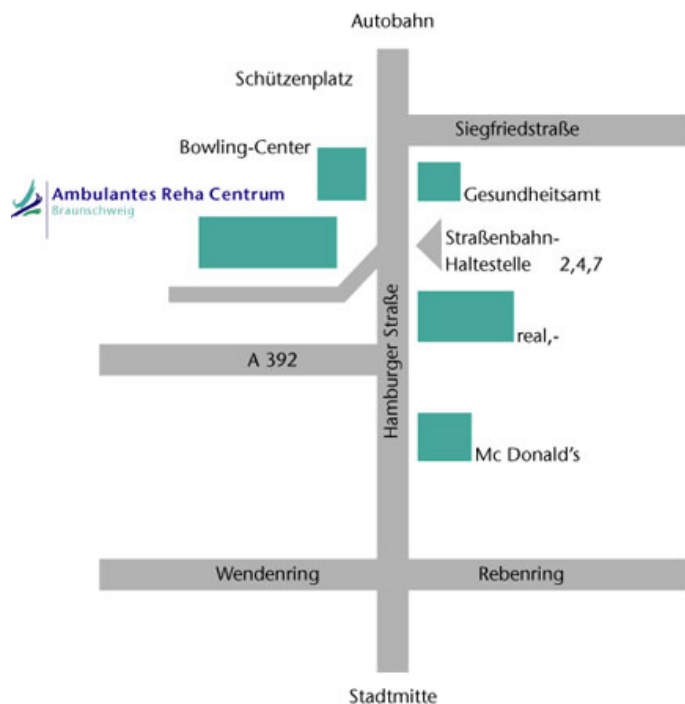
Autobahn

Schützenplatz

Siegfriedstraße

Bowling-Center

Ambulantes Reha Centrum
Braunschweig

Gesundheitsamt

Straßenbahn-
Haltestelle 2,4,7

real,-

A 392

Hamburger Straße

Mc Donald's

Wendenring

Rebenring

Stadtmitte